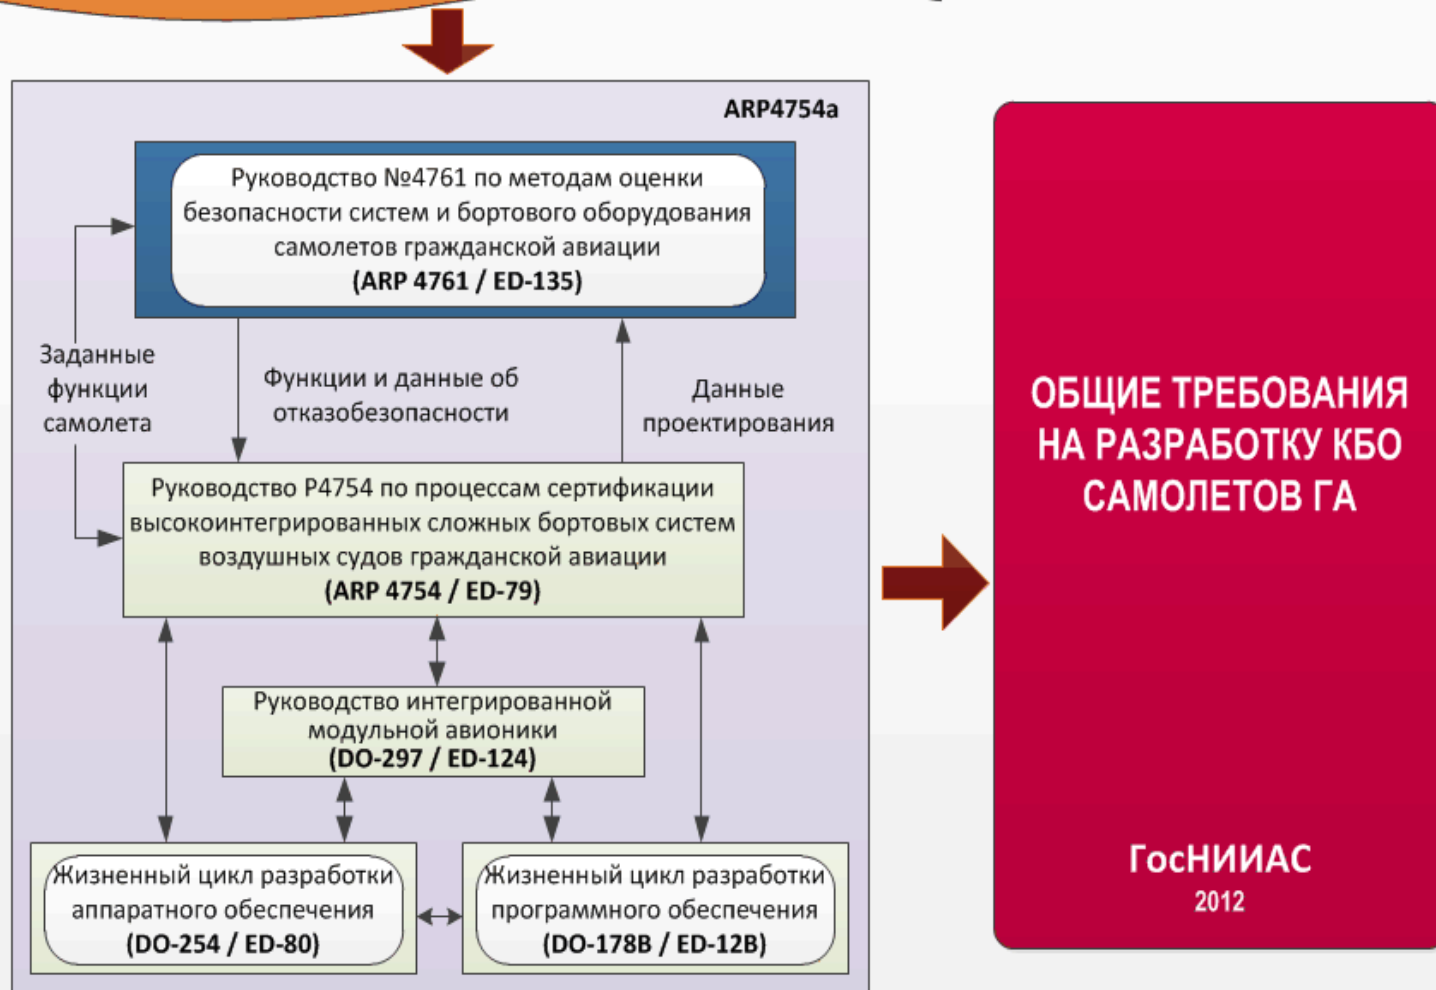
ARP4754a

Руководство №4761 по методам оценки безопасности систем и бортового оборудования самолетов гражданской авиации
(ARP 4761 / ED-135)

Заданные функции самолета

Функции и данные об отказобезопасности

Данные проектирования

Руководство Р4754 по процессам сертификации высокоинтегрированных сложных бортовых систем воздушных судов гражданской авиации
(ARP 4754 / ED-79)

Руководство интегрированной модульной авионики
(DO-297 / ED-124)

Жизненный цикл разработки аппаратного обеспечения
(DO-254 / ED-80)

Жизненный цикл разработки программного обеспечения
(DO-178B / ED-12B)

ОБЩИЕ ТРЕБОВАНИЯ НА РАЗРАБОТКУ КБО САМОЛЕТОВ ГА

ГосНИИАС
2012